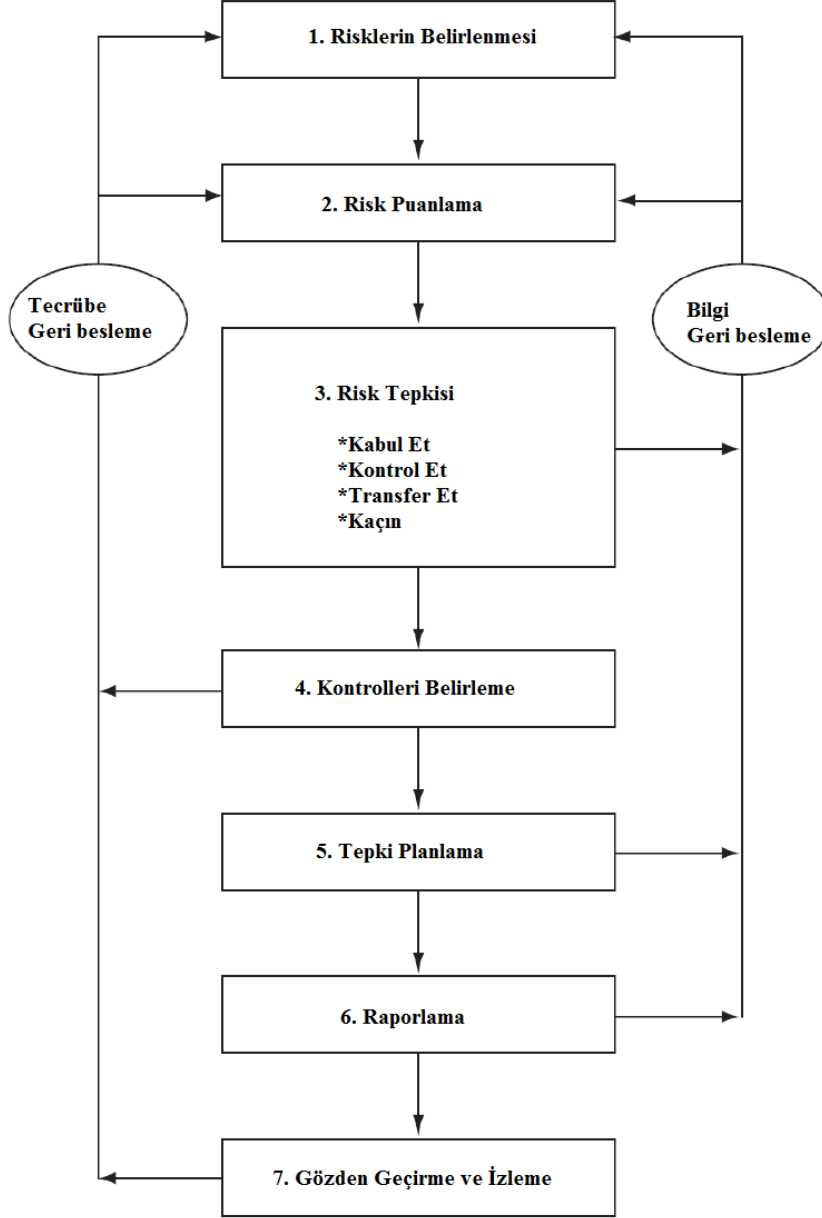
1. Risklerin Belirlenmesi

2. Risk Puanlama

Tecrübe
Geri besleme

Bilgi
Geri besleme

3. Risk Tepkisi

*Kabul Et
*Kontrol Et
*Transfer Et
*Kaçın

4. Kontrolleri Belirleme

5. Tepki Planlama

6. Raporlama

7. Gözden Geçirme ve İzleme